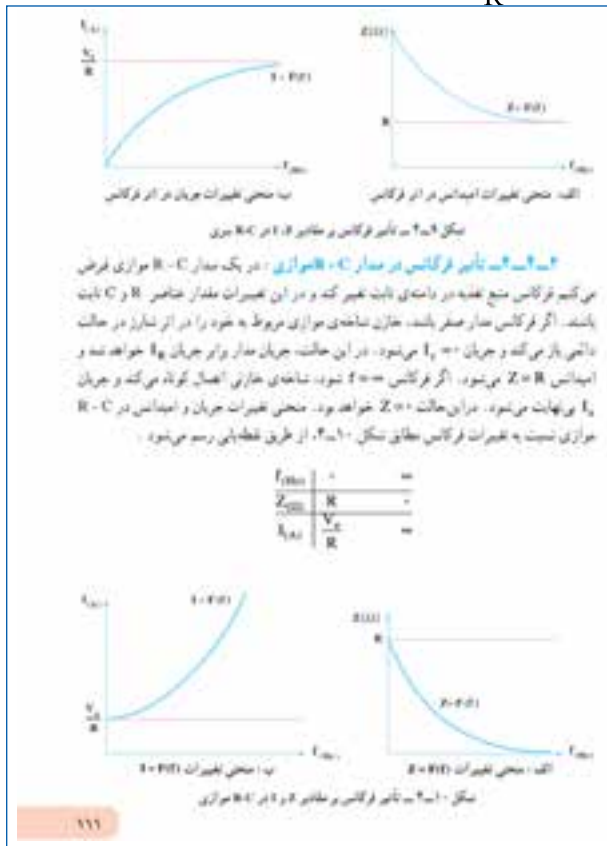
$I_{(A)}$

$\frac{V_t}{R}$

$I = F(f)$

$f_{(Hz)}$

ب- منحنی تغییرات جریان در اثر فرکانس

$Z(\Omega)$

$Z = F(f)$

R

$f_{(Hz)}$

الف- منحنی تغییرات امپدانس در اثر فرکانس

شکل ۹ـ۴ــ تأثیر فرکانس بر مقادیر Z و I در R-C سری

۴ــ۴ــ۴ــ تأثیر فرکانس در مدار R - C موازی : در یک مدار R - C موازی فرض می‌کنیم فرکانس منبع تغذیه در دامنه‌ی ثابت تغییر کند و در این تغییرات مقدار عناصر R و C ثابت باشد. اگر فرکانس مدار صفر باشد، خازن شاخه‌ی موازی مربوط به خود را در اثر شارژ در حالت دائمی باز می‌کند و جریان $I_C = 0$ می‌شود. در این حالت، جریان مدار برابر جریان $I_R$ خواهد شد و امپدانس $Z = R$ می‌شود. اگر فرکانس $f = \infty$ شود، شاخه‌ی خازنی اتصال کوتاه می‌کند و جریان $I_t$ بی‌نهایت می‌شود. در این حالت $Z = 0$ خواهد بود. منحنی تغییرات جریان و امپدانس در R - C موازی نسبت به تغییرات فرکانس مطابق شکل ۱۰ـ۴، از طریق نقطه‌یابی رسم می‌شود.

| $f_{(Hz)}$ | ۰ | $\infty$ |
|---|---|---|
| $Z_{(\Omega)}$ | R | ۰ |
| $I_{(A)}$ | $\frac{V_t}{R}$ | $\infty$ |

$I_{(A)}$

$I = F(f)$

$\frac{V_t}{R}$

$f_{(Hz)}$

ب- منحنی تغییرات $I = F(f)$

$Z(\Omega)$

R

$Z = F(f)$

$f_{(Hz)}$

الف- منحنی تغییرات $Z = F(f)$

شکل ۱۰ـ۴ــ تأثیر فرکانس بر مقادیر Z و I در R-C موازی

۱۱۱